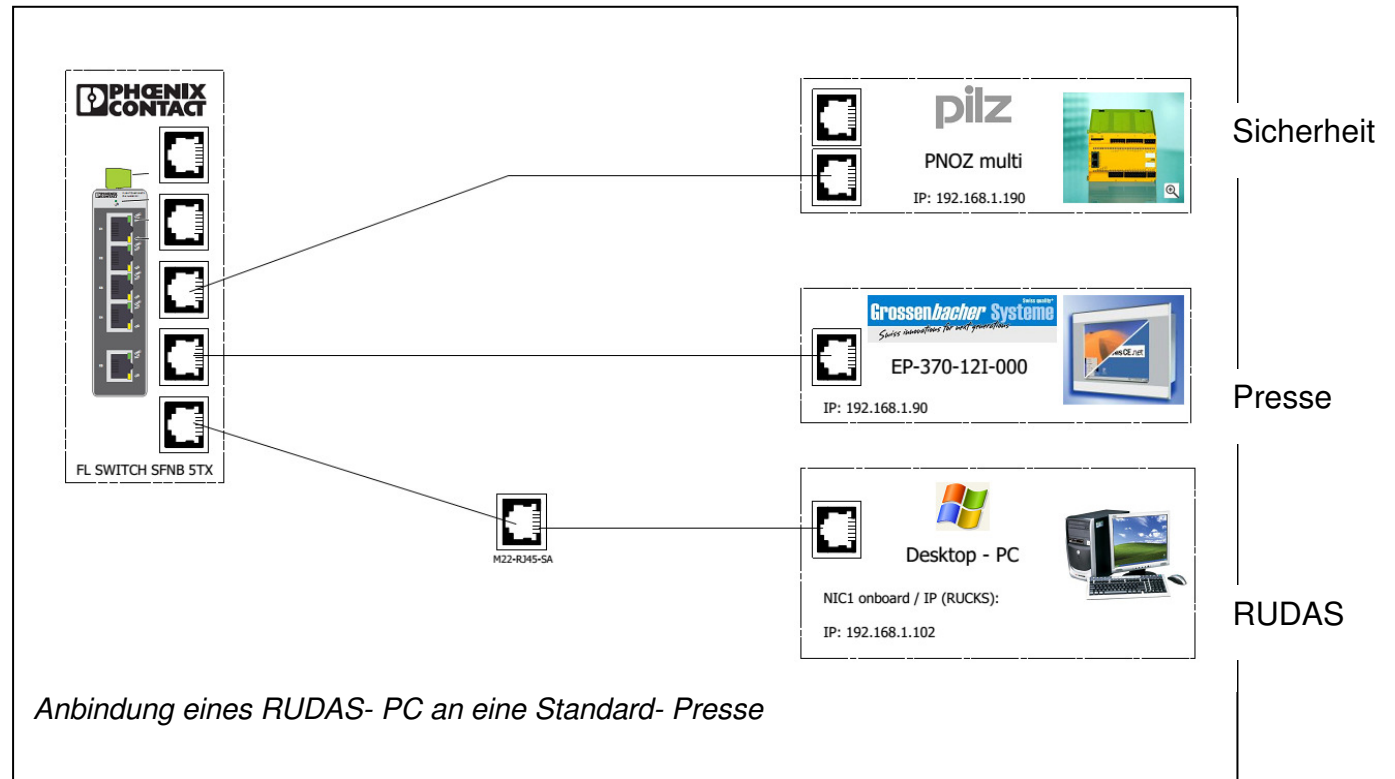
PHOENIX CONTACT

FL SWITCH SFNB 5TX

pilz

PNOZ multi

IP: 192.168.1.190

Sicherheit

Grossenbacher Systeme

Swiss quality

Swiss innovations for next generations

EP-370-12I-000

IP: 192.168.1.90

Presse

M22-RJ45-SA

Desktop - PC

NIC1 onboard / IP (RUCKS):

IP: 192.168.1.102

RUDAS

Anbindung eines RUDAS- PC an eine Standard- Presse